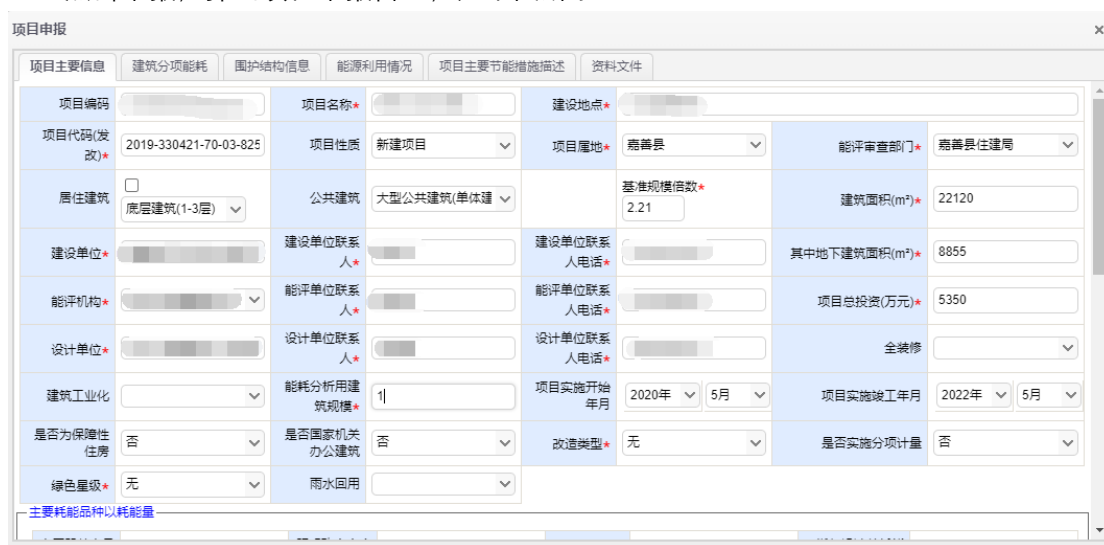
项目申报

×

项目主要信息 | 建筑分项能耗 | 围护结构信息 | 能源利用情况 | 项目主要节能措施描述 | 资料文件

| 项目编码 | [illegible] | 项目名称* | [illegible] | 建设地点* | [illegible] | | |
|---|---|---|---|---|---|---|---|
| 项目代码(发改)* | 2019-330421-70-03-825 | 项目性质 | 新建项目 | 项目属地* | 嘉善县 | 能评审查部门* | 嘉善县住建局 |
| 居住建筑 | 底层建筑(1-3层) | 公共建筑 | 大型公共建筑(单体建 | | 基准规模倍数* 2.21 | 建筑面积(m²)* | 22120 |
| 建设单位* | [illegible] | 建设单位联系人* | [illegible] | 建设单位联系人电话* | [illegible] | 其中地下建筑面积(m²)* | 8855 |
| 能评机构* | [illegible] | 能评单位联系人* | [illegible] | 能评单位联系人电话* | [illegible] | 项目总投资(万元)* | 5350 |
| 设计单位* | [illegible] | 设计单位联系人* | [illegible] | 设计单位联系人电话* | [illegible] | 全装修 | |
| 建筑工业化 | | 能耗分析用建筑规模* | 1 | 项目实施开始年月 | 2020年 5月 | 项目实施竣工年月 | 2022年 5月 |
| 是否为保障性住房 | 否 | 是否国家机关办公建筑 | 否 | 改造类型* | 无 | 是否实施分项计量 | 否 |
| 绿色星级* | 无 | 雨水回用 | | | | | |

主要耗能品种以耗能量